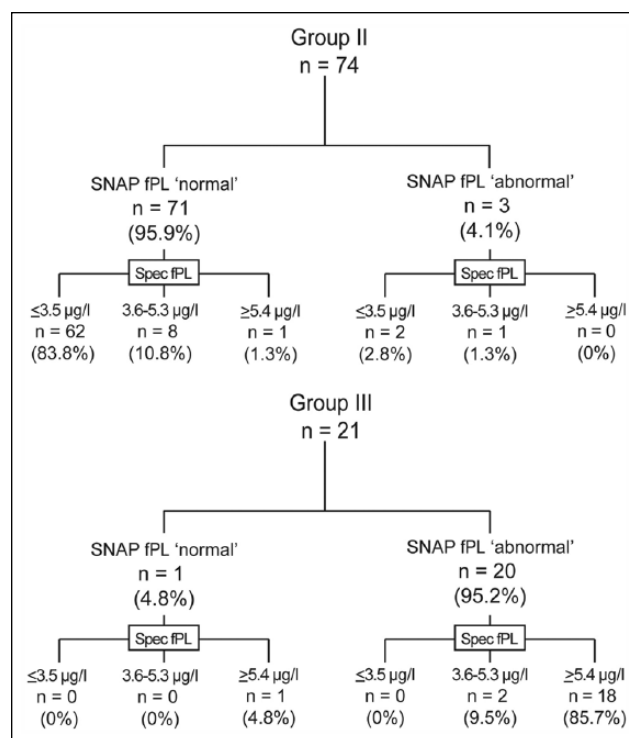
Group II
n = 74

SNAP fPL 'normal'
n = 71
(95.9%)

Spec fPL

≤3.5 µg/l
n = 62
(83.8%)

3.6-5.3 µg/l
n = 8
(10.8%)

≥5.4 µg/l
n = 1
(1.3%)

SNAP fPL 'abnormal'
n = 3
(4.1%)

Spec fPL

≤3.5 µg/l
n = 2
(2.8%)

3.6-5.3 µg/l
n = 1
(1.3%)

≥5.4 µg/l
n = 0
(0%)

Group III
n = 21

SNAP fPL 'normal'
n = 1
(4.8%)

Spec fPL

≤3.5 µg/l
n = 0
(0%)

3.6-5.3 µg/l
n = 0
(0%)

≥5.4 µg/l
n = 1
(4.8%)

SNAP fPL 'abnormal'
n = 20
(95.2%)

Spec fPL

≤3.5 µg/l
n = 0
(0%)

3.6-5.3 µg/l
n = 2
(9.5%)

≥5.4 µg/l
n = 18
(85.7%)